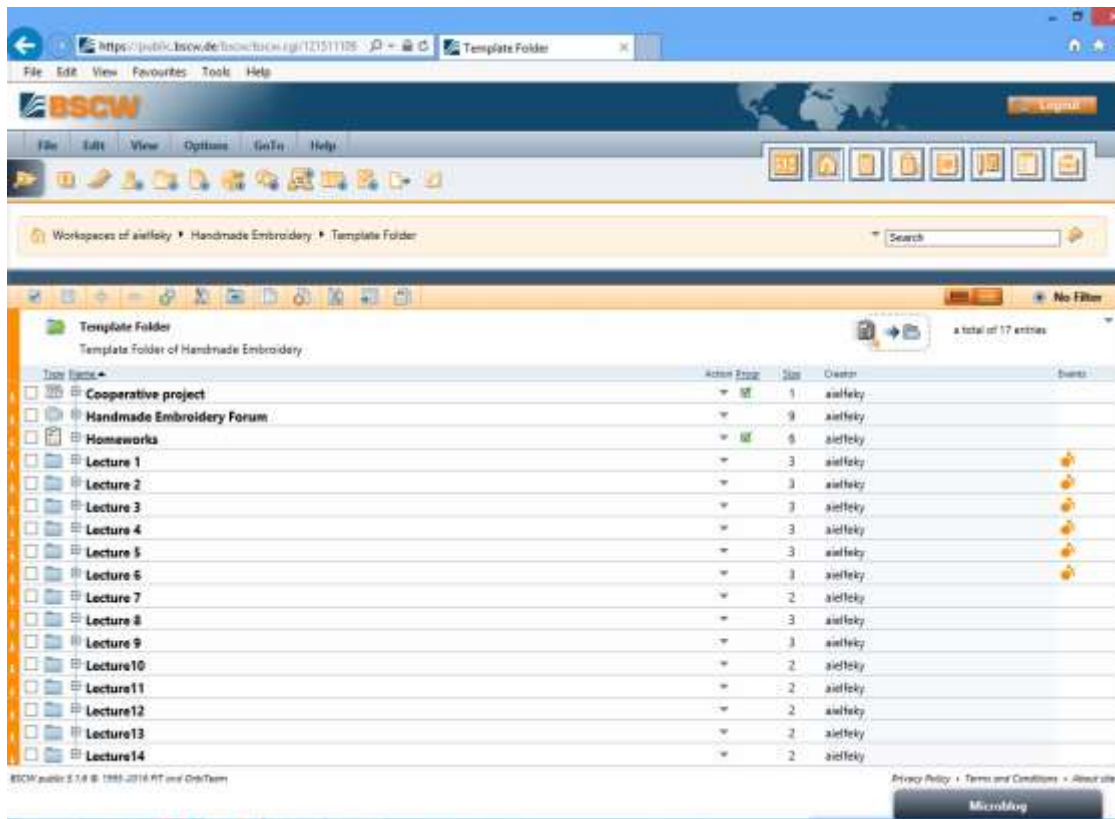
https://public.bscw.de/bscw/bscw.cgi/121511108 Template Folder

File Edit View Favourites Tools Help

BSCW

Logout

File Edit View Options GoTo Help

Workspaces of aielfeky ▸ Handmade Embroidery ▸ Template Folder

Search

No Filter

Template Folder

Template Folder of Handmade Embroidery

a total of 17 entries

| Type | Name ▲ | Action | Progr. | Size | Creator | Events |
|---|---|---|---|---|---|---|
| | Cooperative project | ▾ | ☑ | 1 | aielfeky | |
| | Handmade Embroidery Forum | ▾ | | 9 | aielfeky | |
| | Homeworks | ▾ | ☑ | 6 | aielfeky | |
| | Lecture 1 | ▾ | | 3 | aielfeky | |
| | Lecture 2 | ▾ | | 3 | aielfeky | |
| | Lecture 3 | ▾ | | 3 | aielfeky | |
| | Lecture 4 | ▾ | | 3 | aielfeky | |
| | Lecture 5 | ▾ | | 3 | aielfeky | |
| | Lecture 6 | ▾ | | 3 | aielfeky | |
| | Lecture 7 | ▾ | | 2 | aielfeky | |
| | Lecture 8 | ▾ | | 3 | aielfeky | |
| | Lecture 9 | ▾ | | 3 | aielfeky | |
| | Lecture10 | ▾ | | 2 | aielfeky | |
| | Lecture11 | ▾ | | 2 | aielfeky | |
| | Lecture12 | ▾ | | 2 | aielfeky | |
| | Lecture13 | ▾ | | 2 | aielfeky | |
| | Lecture14 | ▾ | | 2 | aielfeky | |

BSCW public 5.1.6 © 1995-2016 FIT and OrbiTeam

Privacy Policy • Terms and Conditions • About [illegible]

Microblog